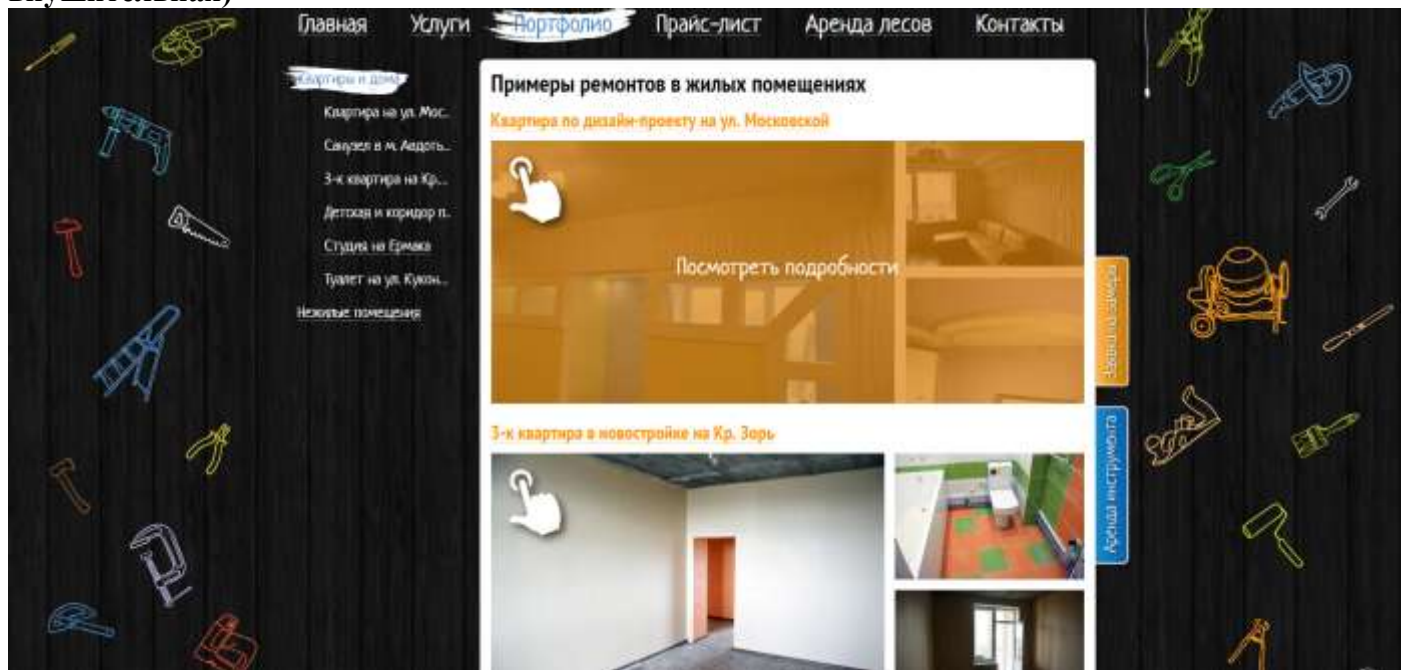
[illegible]

Главная Услуги Портфолио Прайс-лист Аренда лесов Контакты

Квартиры и дома
Квартира на ул. Мос...
Санузел в м. Авдоть...
3-к квартира на Кр...
Детская и коридор п...
Студия на Ермака
Туалет на ул. Кукон...
Нежилые помещения

Примеры ремонтов в жилых помещениях

Квартира по дизайн-проекту на ул. Московской

Посмотреть подробности

3-к квартира в новостройке на Кр. Зорь

Заявка на замер

Аренда инструмента